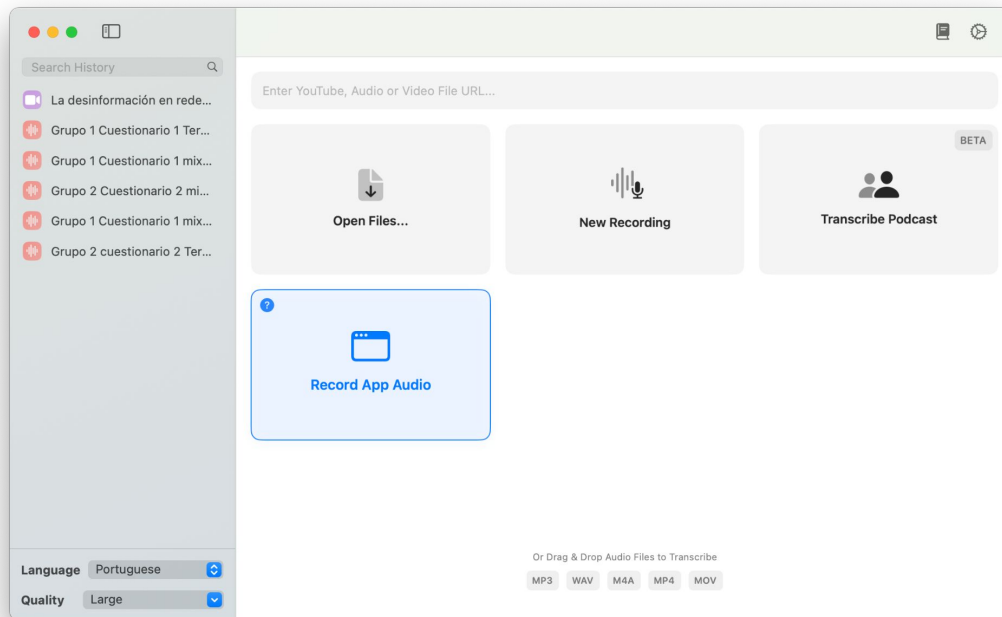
Search History

La desinformación en rede...

Grupo 1 Cuestionario 1 Ter...

Grupo 1 Cuestionario 1 mix...

Grupo 2 Cuestionario 2 mi...

Grupo 1 Cuestionario 1 mix...

Grupo 2 cuestionario 2 Ter...

Language Portuguese

Quality Large

Enter YouTube, Audio or Video File URL...

Open Files...

New Recording

BETA

Transcribe Podcast

?

Record App Audio

Or Drag & Drop Audio Files to Transcribe

MP3 WAV M4A MP4 MOV